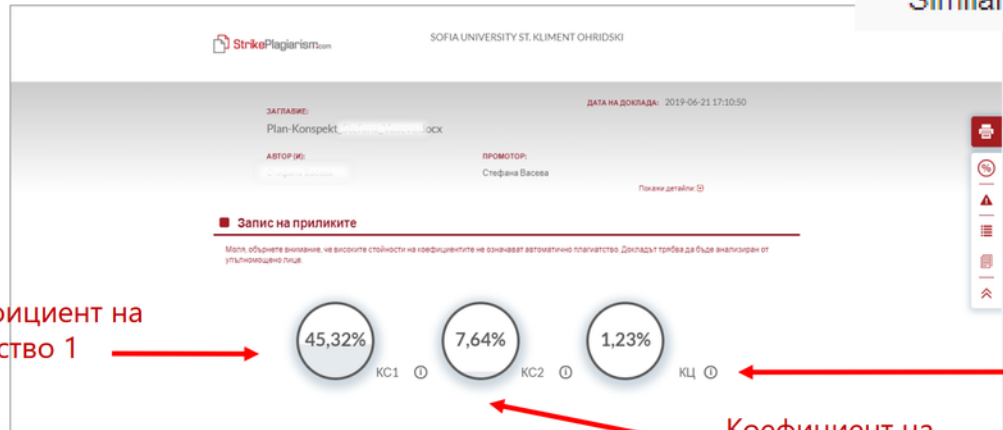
Similar

StrikePlagiarism.com

SOFIA UNIVERSITY ST. KLIMENT OHRIDSKI

ЗАГЛАВИЕ:

Plan-Konspekt_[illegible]ocx

ДАТА НА ДОКЛАДА: 2019-06-21 17:10:50

АВТОР (И):

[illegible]

ПРОМОТОР:

Стефана Васева

Покажи детайли

Запис на приликите

Моля, обърнете внимание, че високите стойности на коефициентите не означават автоматично плагиатство. Докладът трябва да бъде анализиран от упълномощено лице.

ициент на
ство 1

45,32%

КС1

7,64%

КС2

1,23%

КЦ

Коефициент на